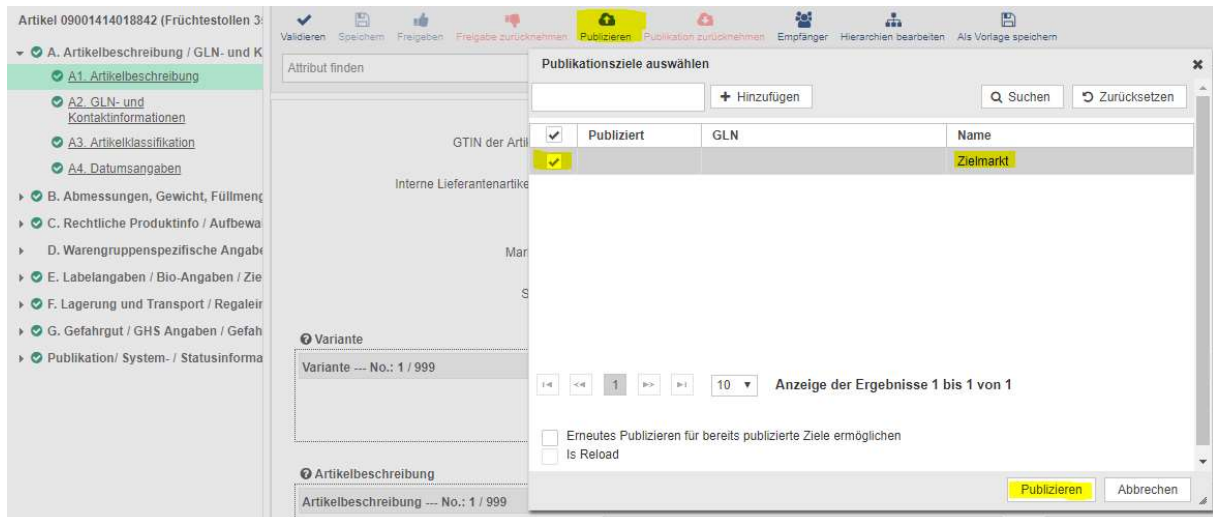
Artikel 09001414018842 (Früchtestollen 3

Validieren Speichern Freigeben Freigabe zurücknehmen Publizieren Publikation zurücknehmen Empfänger Hierarchien bearbeiten Als Vorlage speichern

A. Artikelbeschreibung / GLN- und K
A1. Artikelbeschreibung
A2. GLN- und Kontaktinformationen
A3. Artikelklassifikation
A4. Datumsangaben
B. Abmessungen, Gewicht, Füllmeng
C. Rechtliche Produktinfo / Aufbewa
D. Warengruppenspezifische Angabe
E. Labelangaben / Bio-Angaben / Zie
F. Lagerung und Transport / Regaleir
G. Gefahrgut / GHS Angaben / Gefah
Publikation/ System- / Statusinforma

Attribut finden

GTIN der Artil
Interne Lieferantenartike
Mar
S

Variante
Variante --- No.: 1 / 999

Artikelbeschreibung
Artikelbeschreibung --- No.: 1 / 999

Publikationsziele auswählen

+ Hinzufügen
Suchen
Zurücksetzen

| ✓ | Publiziert | GLN | Name |
|---|---|---|---|
| ✓ | | | Zielmarkt |

1
10
Anzeige der Ergebnisse 1 bis 1 von 1

Erneutes Publizieren für bereits publizierte Ziele ermöglichen
Is Reload

Publizieren
Abbrechen